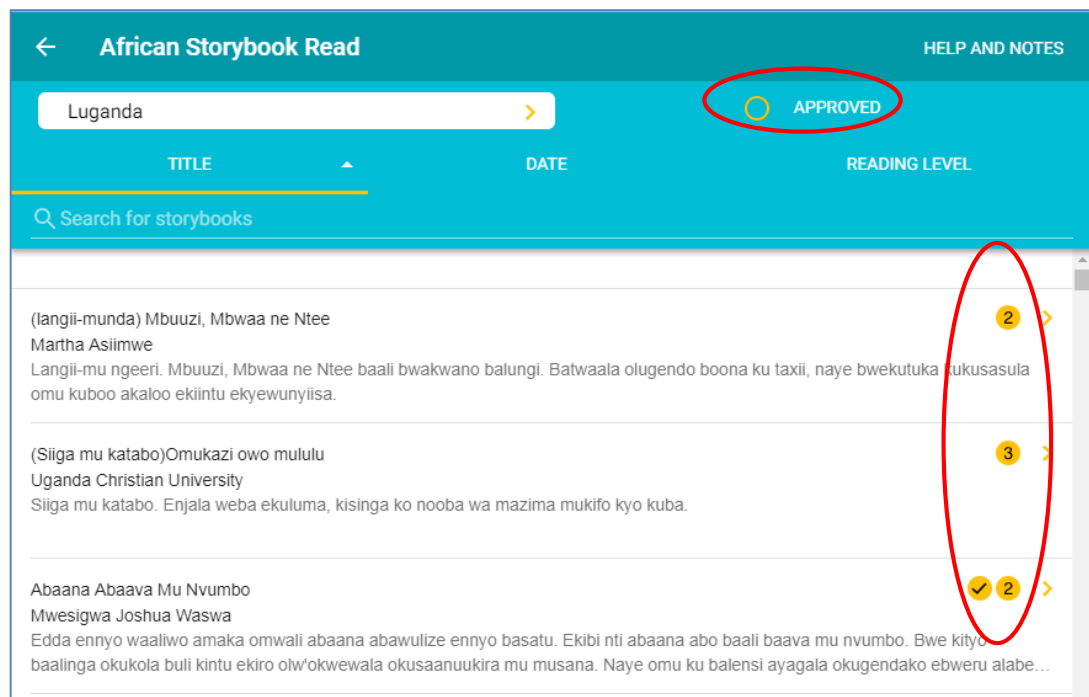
African Storybook Read

HELP AND NOTES

Luganda

APPROVED

TITLE

DATE

READING LEVEL

Search for storybooks

(langii-munda) Mbuuzi, Mbwaa ne Ntee

Martha Asiimwe

Langii-mu ngeeri. Mbuuzi, Mbwaa ne Ntee baali bwakwano balungi. Batwaala olugendo boona ku taxii, naye bwekutuka kukusasula omu kuboo akaloo ekiintu ekyewunyiisa.

2

(Siiga mu katabo)Omukazi owo mululu

Uganda Christian University

Siiga mu katabo. Enjala weba ekuluma, kisinga ko nooba wa mazima mukifo kyo kuba.

3

Abaana Abaava Mu Nvumbo

Mwesigwa Joshua Waswa

Edda ennyo waaliwo amaka omwali abaana abawulize ennyo basatu. Ekibi nti abaana abo baali baava mu nvumbo. Bwe kityo baalinga okukola buli kintu ekiro olw'okwewala okusaanuukira mu musana. Naye omu ku balensi ayagala okugendako ebweru alabe…

2